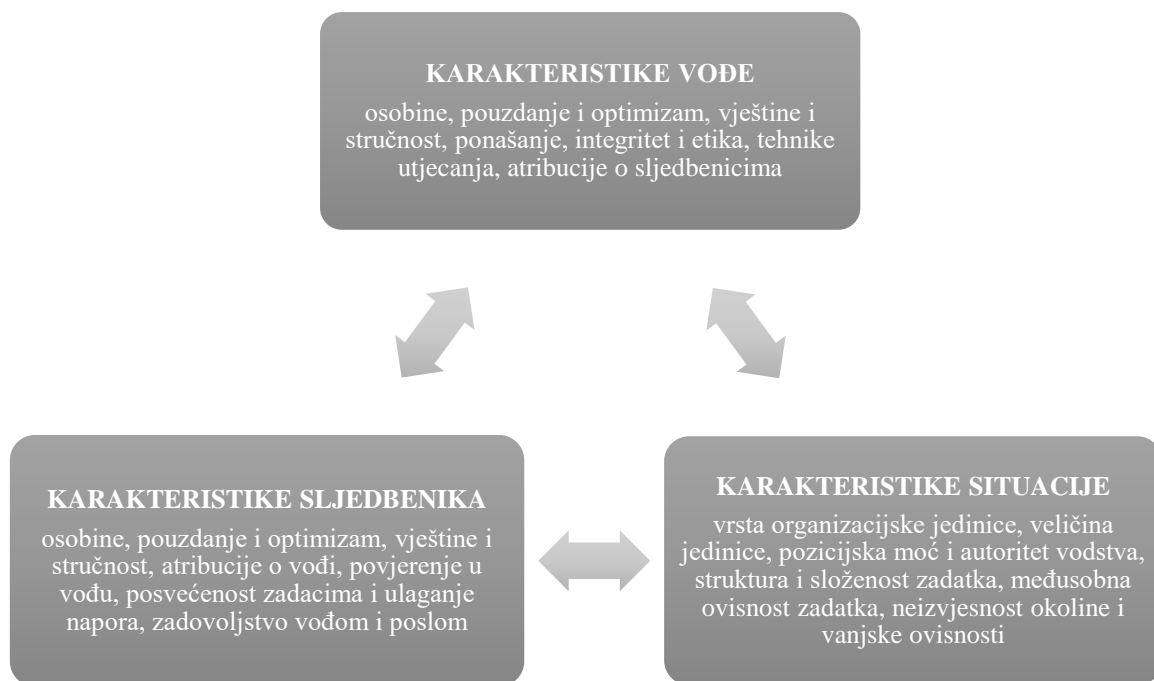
KARAKTERISTIKE VOĐE

osobine, pouzdanje i optimizam, vještine i stručnost, ponašanje, integritet i etika, tehnike utjecanja, atribucije o sljedbenicima

KARAKTERISTIKE SLJEDBENIKA

osobine, pouzdanje i optimizam, vještine i stručnost, atribucije o vođi, povjerenje u vođu, posvećenost zadacima i ulaganje napora, zadovoljstvo vođom i poslom

KARAKTERISTIKE SITUACIJE

vrsta organizacijske jedinice, veličina jedinice, pozicijska moć i autoritet vodstva, struktura i složenost zadatka, međusobna ovisnost zadatka, neizvjesnost okoline i vanjske ovisnosti